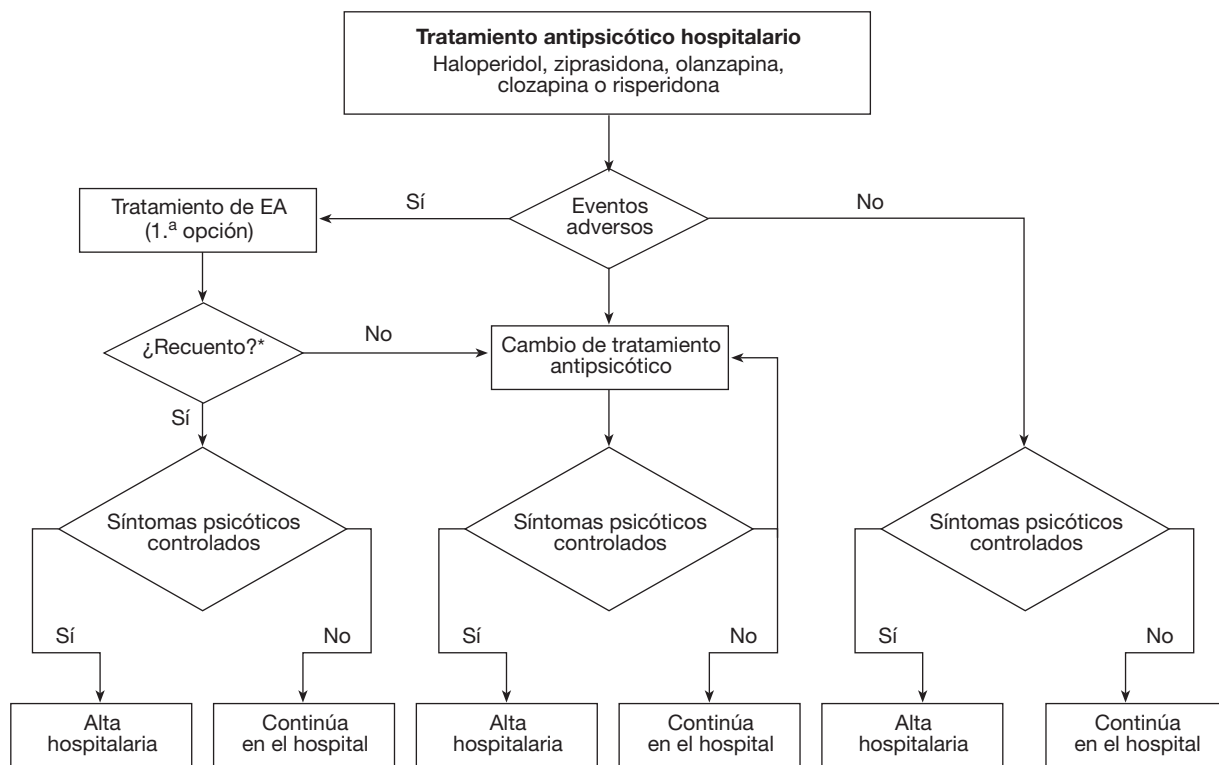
**Tratamiento antipsicótico hospitalario**
Haloperidol, ziprasidona, olanzapina, clozapina o risperidona

Eventos adversos

Sí

No

Tratamiento de EA (1.ª opción)

¿Recuento?*

No

Sí

Cambio de tratamiento antipsicótico

Síntomas psicóticos controlados

Sí

No

Síntomas psicóticos controlados

Sí

No

Síntomas psicóticos controlados

Sí

No

Alta hospitalaria

Continúa en el hospital

Alta hospitalaria

Continúa en el hospital

Alta hospitalaria

Continúa en el hospital